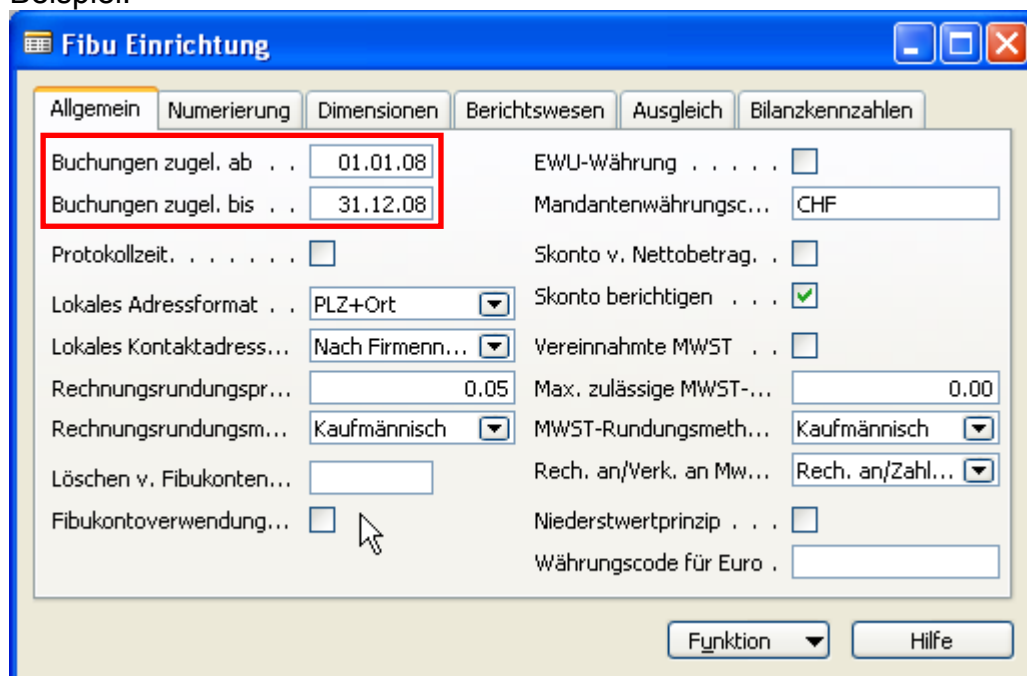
Beispiel:

Fibu Einrichtung

Allgemein | Numerierung | Dimensionen | Berichtswesen | Ausgleich | Bilanzkennzahlen

Buchungen zugel. ab . . 01.01.08
Buchungen zugel. bis . . 31.12.08
Protokollzeit. . . . . . .
Lokales Adressformat . . PLZ+Ort
Lokales Kontaktadress... Nach Firmenn...
Rechnungsrundungspr... 0.05
Rechnungsrundungsm... Kaufmännisch
Löschen v. Fibukonten...
Fibukontoverwendung...

EWU-Währung . . . . .
Mandantenwährungsc... CHF
Skonto v. Nettobetrag. .
Skonto berichtigen . . .
Vereinnahmte MWST . .
Max. zulässige MWST-... 0.00
MWST-Rundungsmeth... Kaufmännisch
Rech. an/Verk. an Mw... Rech. an/Zahl...
Niederstwertprinzip . . .
Währungscode für Euro .

Funktion | Hilfe